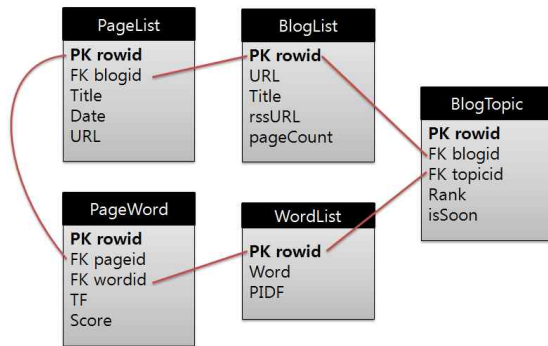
PageList
PK rowid
FK blogid
Title
Date
URL

BlogList
PK rowid
URL
Title
rssURL
pageCount

BlogTopic
PK rowid
FK blogid
FK topicid
Rank
isSoon

PageWord
PK rowid
FK pageid
FK wordid
TF
Score

WordList
PK rowid
Word
PIDF